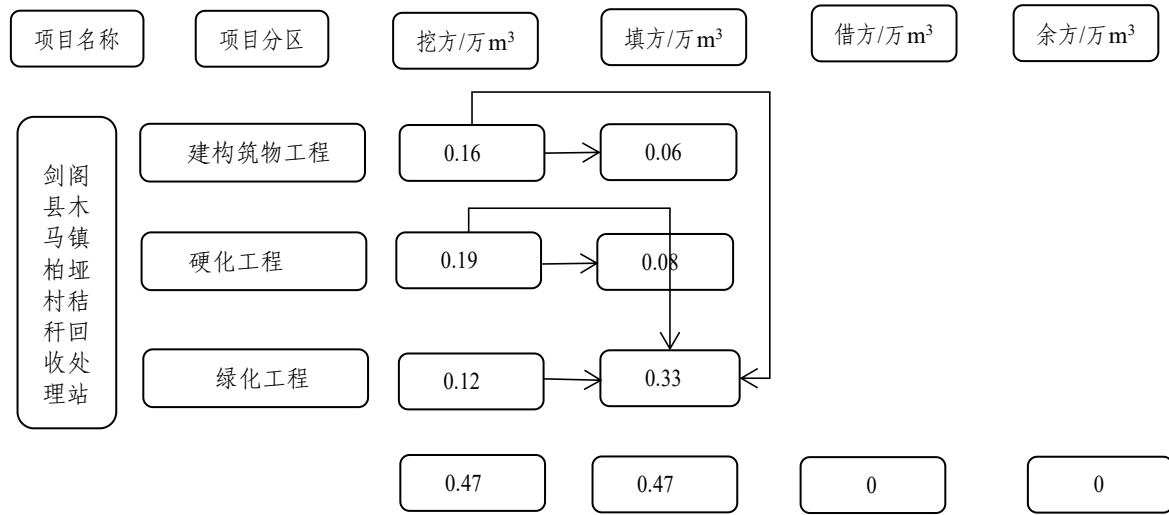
项目名称

项目分区

挖方/万 $m^3$

填方/万 $m^3$

借方/万 $m^3$

余方/万 $m^3$

剑阁县木马镇柏垭村秸秆回收处理站

建构筑物工程

0.16

0.06

硬化工程

0.19

0.08

绿化工程

0.12

0.33

0.47

0.47

0

0